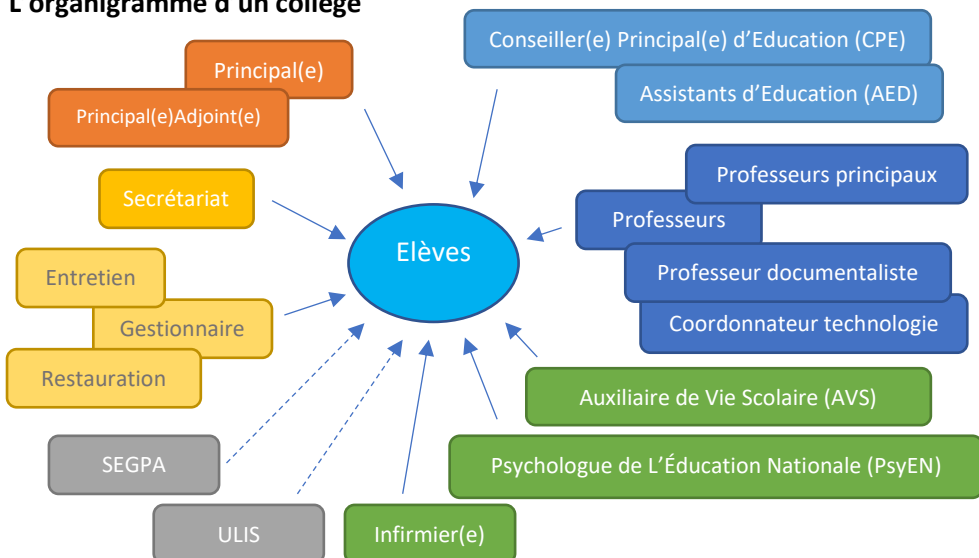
L'organigramme d'un collège

Principal(e)

Principal(e)Adjoint(e)

Conseiller(e) Principal(e) d'Education (CPE)

Assistants d'Education (AED)

Secrétariat

Elèves

Professeurs principaux

Professeurs

Professeur documentaliste

Coordonnateur technologie

Entretien

Gestionnaire

Restauration

Auxiliaire de Vie Scolaire (AVS)

Psychologue de L'Éducation Nationale (PsyEN)

SEGPA

ULIS

Infirmier(e)